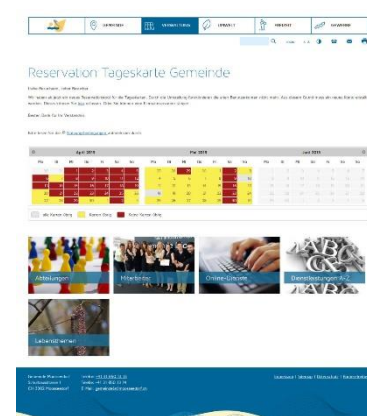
Reservation Tageskarte Gemeinde

Liebe Benutzerin, lieber Benutzer

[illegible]

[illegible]

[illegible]

April 2019

Mai 2019

Juni 2019

Mo Di Mi Do Fr Sa So

Alle Karten übrig

Karten übrig

Keine Karten übrig

Abteilungen

Mitarbeiter

Online-Schalter

Dienstleistungen A-Z

Lebensthemen

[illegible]